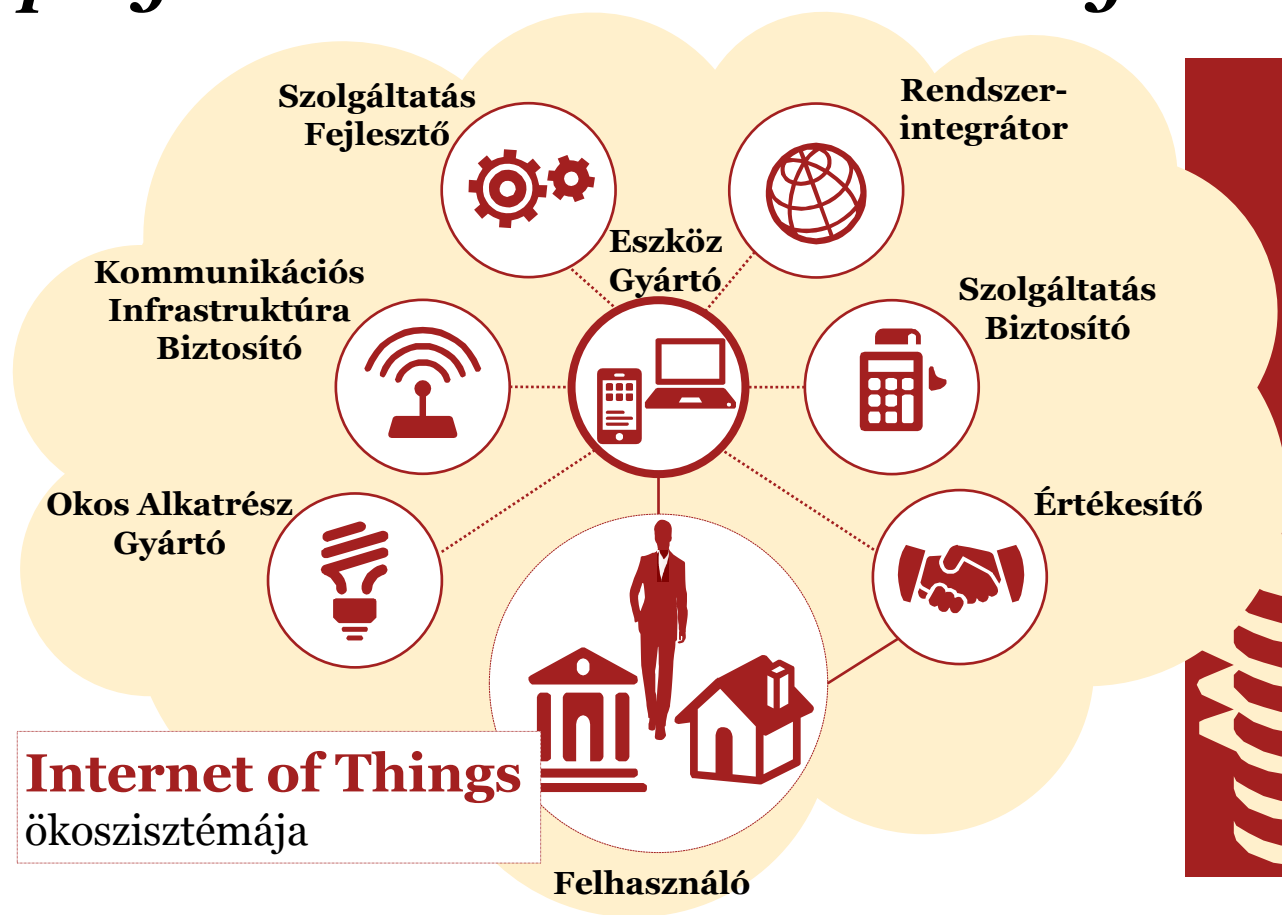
Szolgáltatás Fejlesztő

Rendszer-integrátor

Eszköz Gyártó

Kommunikációs Infrastruktúra Biztosító

Szolgáltatás Biztosító

Okos Alkatrész Gyártó

Értékesítő

Internet of Things ökoszisztémája

Felhasználó